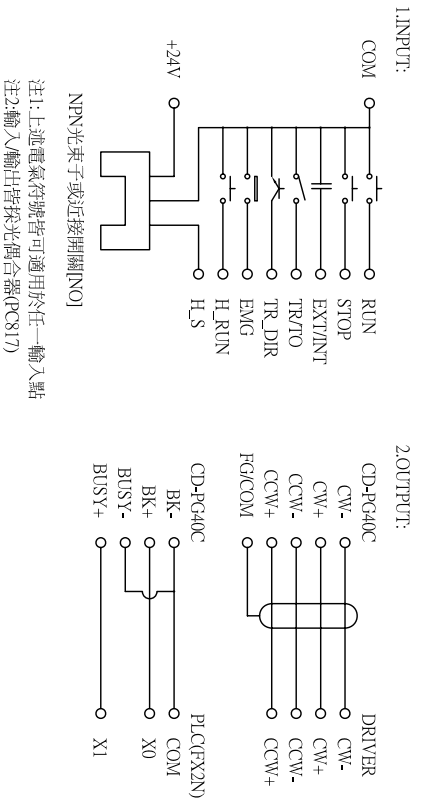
1.INPUT:

COM

+24V

RUN
STOP
EXT/INT
TR/TO
TR_DIR
EMG
H_RUN
H_S

NPN光束子或近接開關[NO]

注1:上述電氣符號皆可適用於任一輸入點
注2:輸入/輸出皆採光偶合器(PC817)

2.OUTPUT:

CD-PG40C
CW-
CW+
CCW-
CCW+
FG/COM

DRIVER
CW-
CW+
CCW-
CCW+

CD-PG40C
BK-
BK+
BUSY-
BUSY+

PLC(FX2N)
COM
X0
X1